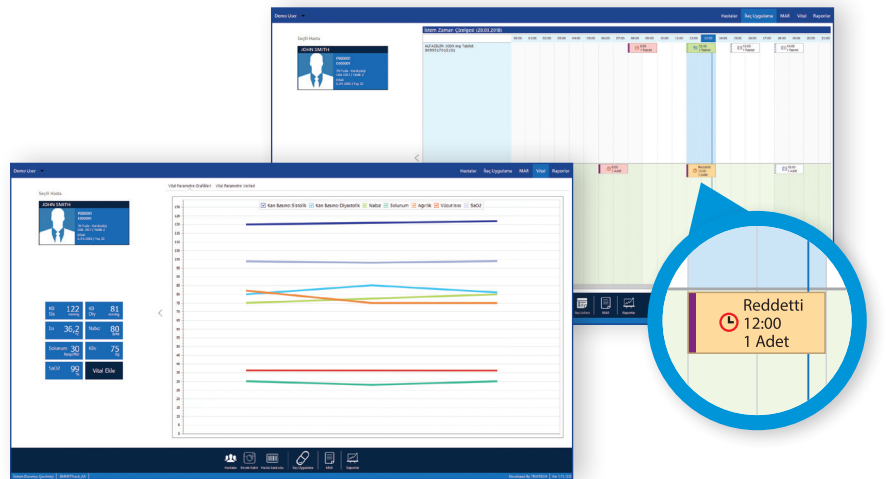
Demo User

Hastalar İlaç Uygulama MAR Vital Raporlar

Seçili Hasta

JOHN SMITH

İlaim Zaman Çizelgesi (20.03.2018)

ALFAZİLİN 1000 mg Tablet

Reddetti
12:00
1 Adet

Demo User

Hastalar İlaç Uygulama MAR Vital Raporlar

Seçili Hasta

JOHN SMITH

Vital Parametre Grafikleri Vital Parametre Listesi

Kan Basıncı Sistolik Kan Basıncı Diyastolik Nabız Solunum Ağrılık Vücut Isısı SaO2

| KB Sis | 122 mmHg |
|---|---|
| KB Diy | 81 mmHg |
| Isı | 36,2 °C |
| Nabız | 80 atım |
| Solunum | 30 Resp/Min |
| Kilo | 75 kg |
| SaO2 | 99 % |

Vital Ekle

130 125 120 115 110 105 100 95 90 85 80 75 70 65 60 55 50 45 40 35 30 25 20 15 10 5 0

Hastalar İlaç Uygulama Raporlar MAR